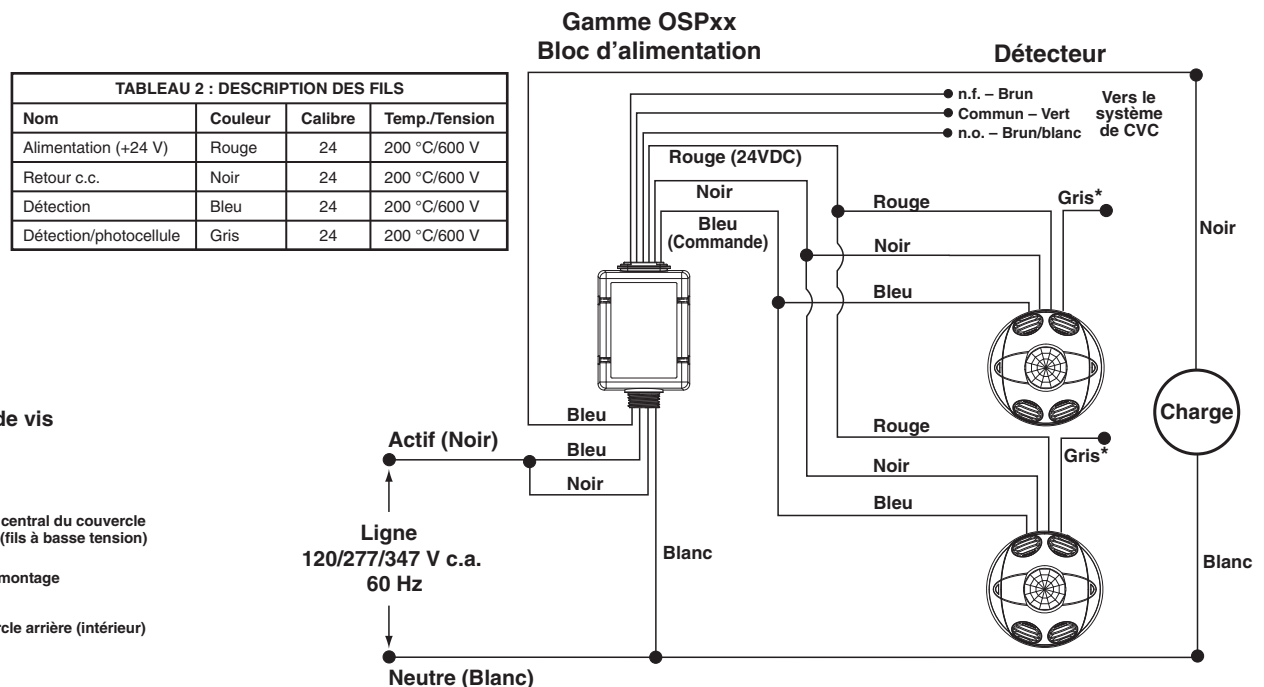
| TABLEAU 2 : DESCRIPTION DES FILS | | | |
|---|---|---|---|
| Nom | Couleur | Calibre | Temp./Tension |
| Alimentation (+24 V) | Rouge | 24 | 200 °C/600 V |
| Retour c.c. | Noir | 24 | 200 °C/600 V |
| Détection | Bleu | 24 | 200 °C/600 V |
| Détection/photocellule | Gris | 24 | 200 °C/600 V |

de vis

central du couvercle (fils à basse tension)

montage

rcle arrière (intérieur)

Gamme OSPxx
Bloc d'alimentation

Détecteur

n.f. – Brun
Commun – Vert
n.o. – Brun/blanc

Vers le système de CVC

Rouge (24VDC)
Noir
Bleu (Commande)

Rouge
Gris*
Noir
Bleu

Noir

Charge

Bleu
Actif (Noir)
Bleu
Noir

Rouge
Gris*
Noir
Bleu

Ligne
120/277/347 V c.a.
60 Hz

Blanc

Blanc

Neutre (Blanc)